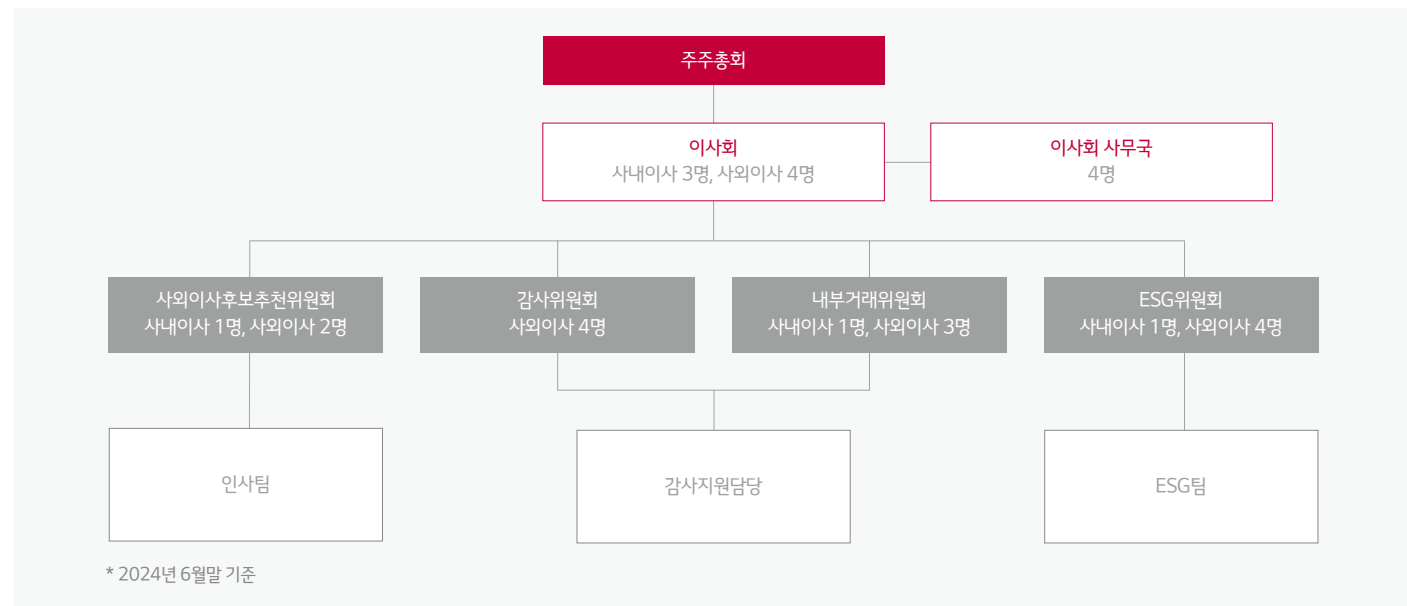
주주총회

이사회
사내이사 3명, 사외이사 4명

이사회 사무국
4명

사외이사후보추천위원회
사내이사 1명, 사외이사 2명

감사위원회
사외이사 4명

내부거래위원회
사내이사 1명, 사외이사 3명

ESG위원회
사내이사 1명, 사외이사 4명

인사팀

감사지원담당

ESG팀

* 2024년 6월말 기준